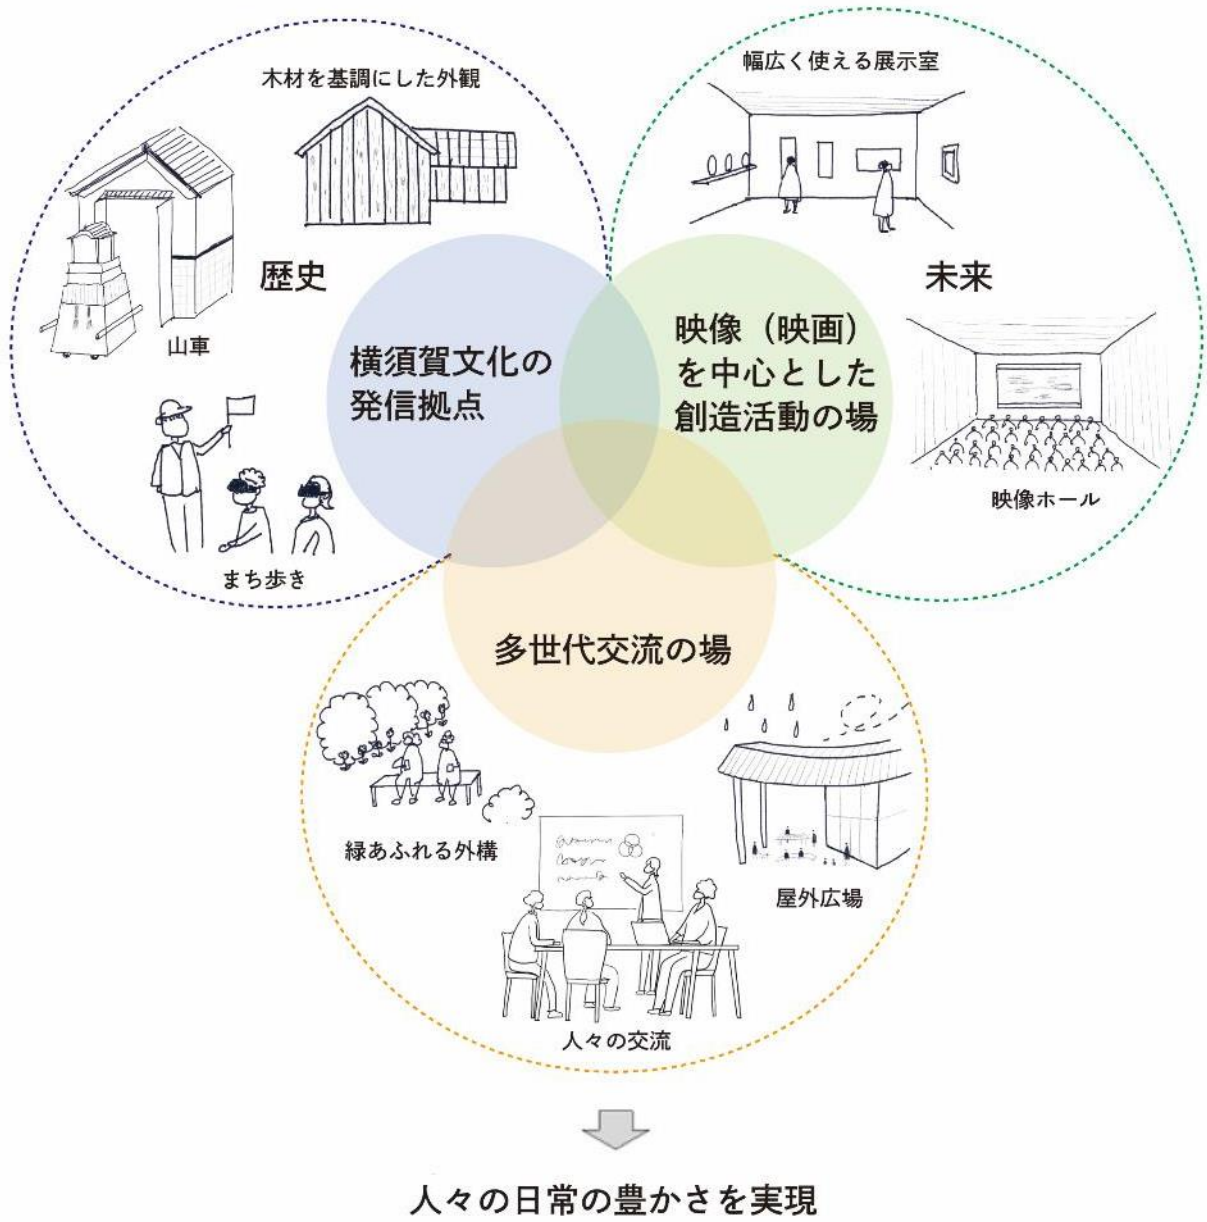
木材を基調にした外観

幅広く使える展示室

歴史

未来

山車

横須賀文化の発信拠点

映像（映画）を中心とした創造活動の場

映像ホール

まち歩き

多世代交流の場

緑あふれる外構

屋外広場

人々の交流

人々の日常の豊かさを実現